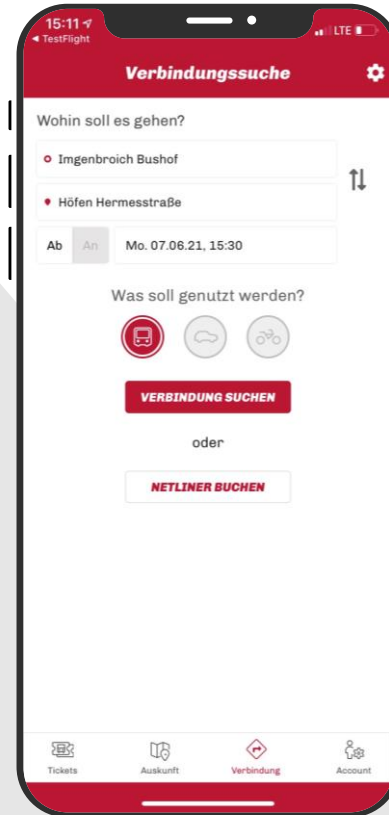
15:11
◂ TestFlight
LTE

Verbindungssuche

Wohin soll es gehen?

Imgenbroich Bushof

Höfen Hermesstraße

Ab An Mo. 07.06.21, 15:30

Was soll genutzt werden?

VERBINDUNG SUCHEN

oder

NETLINER BUCHEN

Tickets Auskunft Verbindung Account